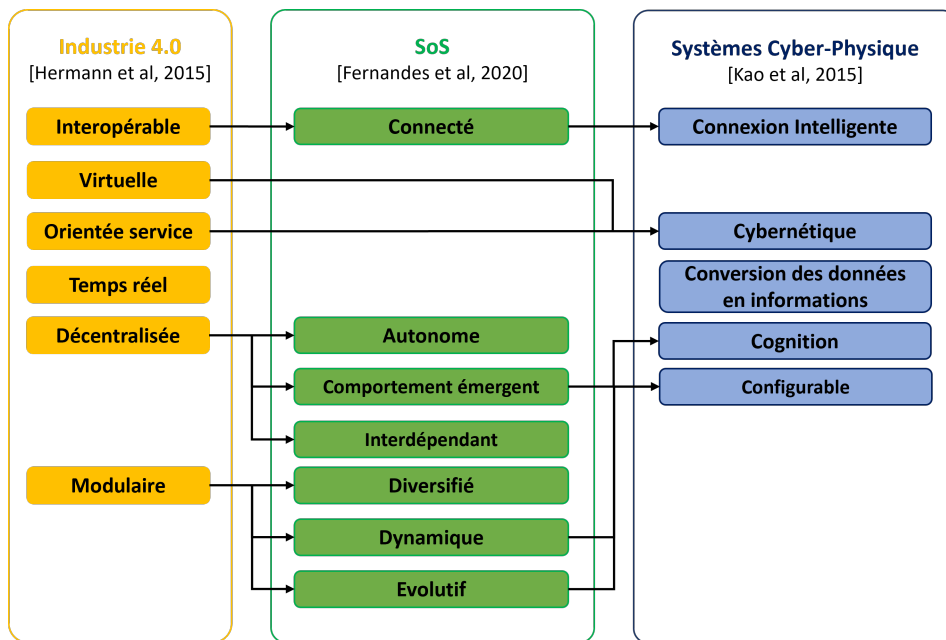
Industrie 4.0
[Hermann et al, 2015]

Interopérable
Virtuelle
Orientée service
Temps réel
Décentralisée
Modulaire

SoS
[Fernandes et al, 2020]

Connecté
Autonome
Comportement émergent
Interdépendant
Diversifié
Dynamique
Evolutif

Systèmes Cyber-Physique
[Kao et al, 2015]

Connexion Intelligente
Cybernétique
Conversion des données en informations
Cognition
Configurable